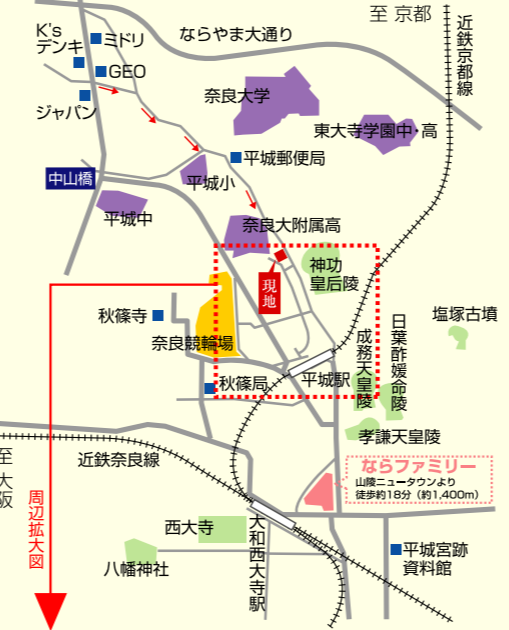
至 京都

近鉄京都線

ならやま大通り

K's デンキ

ミドリ

GEO

ジャパン

奈良大学

東大寺学園中・高

平城郵便局

中山橋

平城小

平城中

奈良大附属高

現地

神功皇后陵

塩塚古墳

秋篠寺

奈良競輪場

成務天皇陵

日葉酢媛命陵

秋篠局

平城駅

孝謙天皇陵

至 大阪

近鉄奈良線

ならファミリー

山陵ニュータウンより 徒歩約18分（約1,400m）

周辺拡大図

西大寺

大和西大寺駅

平城宮跡資料館

八幡神社